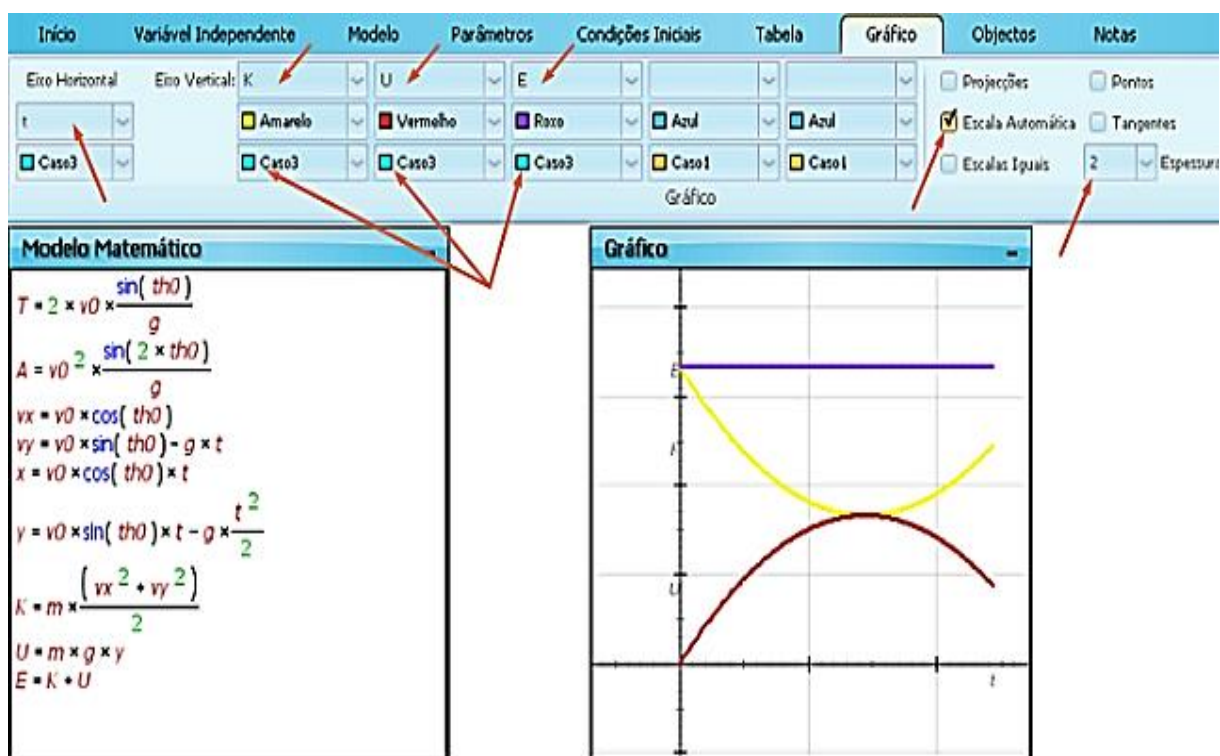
Início | Variável Independente | Modelo | Parâmetros | Condições Iniciais | Tabela | Gráfico | Objectos | Notas

Eixo Horizontal | Eixo Vertical: K | U | E | | 
t | Amarelo | Vermelho | Roxo | Azul | Azul
Caso3 | Caso3 | Caso3 | Caso3 | Caso1 | Caso1

Projecções
Pontos
Escala Automática
Tangentes
Escalas Iguais
2
Espessura

Gráfico

Modelo Matemático

$T = 2 \times v0 \times \frac{\sin(th0)}{g}$

$A = v0^2 \times \frac{\sin(2 \times th0)}{g}$

$vx = v0 \times \cos(th0)$

$vy = v0 \times \sin(th0) - g \times t$

$x = v0 \times \cos(th0) \times t$

$y = v0 \times \sin(th0) \times t - g \times \frac{t^2}{2}$

$K = m \times \frac{(vx^2 + vy^2)}{2}$

$U = m \times g \times y$

$E = K + U$

Gráfico

E
K
U
t